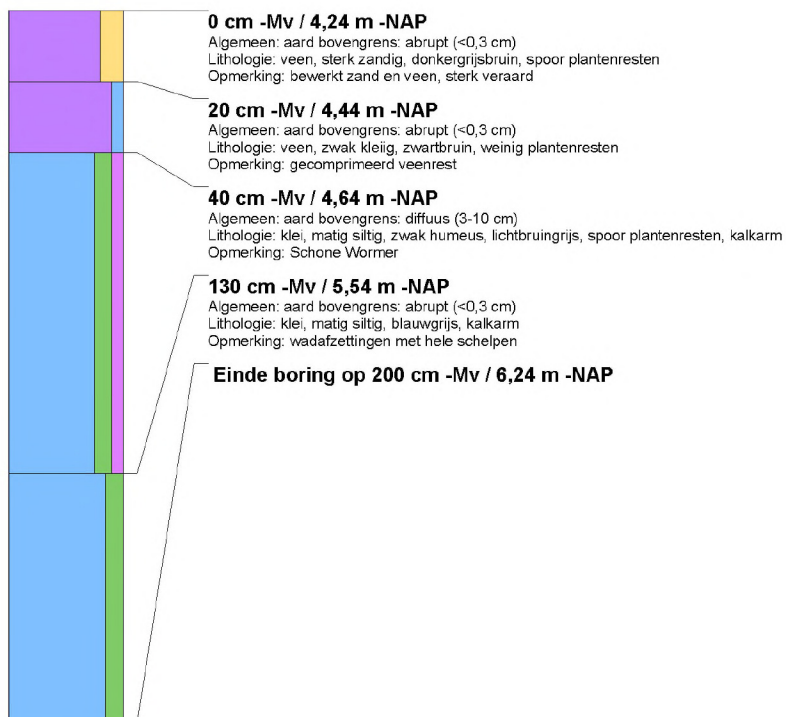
0 cm -Mv / 4,24 m -NAP
Algemeen: aard bovengrens: abrupt (<0,3 cm)
Lithologie: veen, sterk zandig, donkergrijsbruin, spoor plantenresten
Opmerking: bewerkt zand en veen, sterk veraard

20 cm -Mv / 4,44 m -NAP
Algemeen: aard bovengrens: abrupt (<0,3 cm)
Lithologie: veen, zwak kleiig, zwartbruin, weinig plantenresten
Opmerking: gecomprimeerd veenrest

40 cm -Mv / 4,64 m -NAP
Algemeen: aard bovengrens: diffuus (3-10 cm)
Lithologie: klei, matig siltig, zwak humeus, lichtbruingrijs, spoor plantenresten, kalkarm
Opmerking: Schone Wormer

130 cm -Mv / 5,54 m -NAP
Algemeen: aard bovengrens: abrupt (<0,3 cm)
Lithologie: klei, matig siltig, blauwgrijs, kalkarm
Opmerking: wadafzettingen met hele schelpen

Einde boring op 200 cm -Mv / 6,24 m -NAP